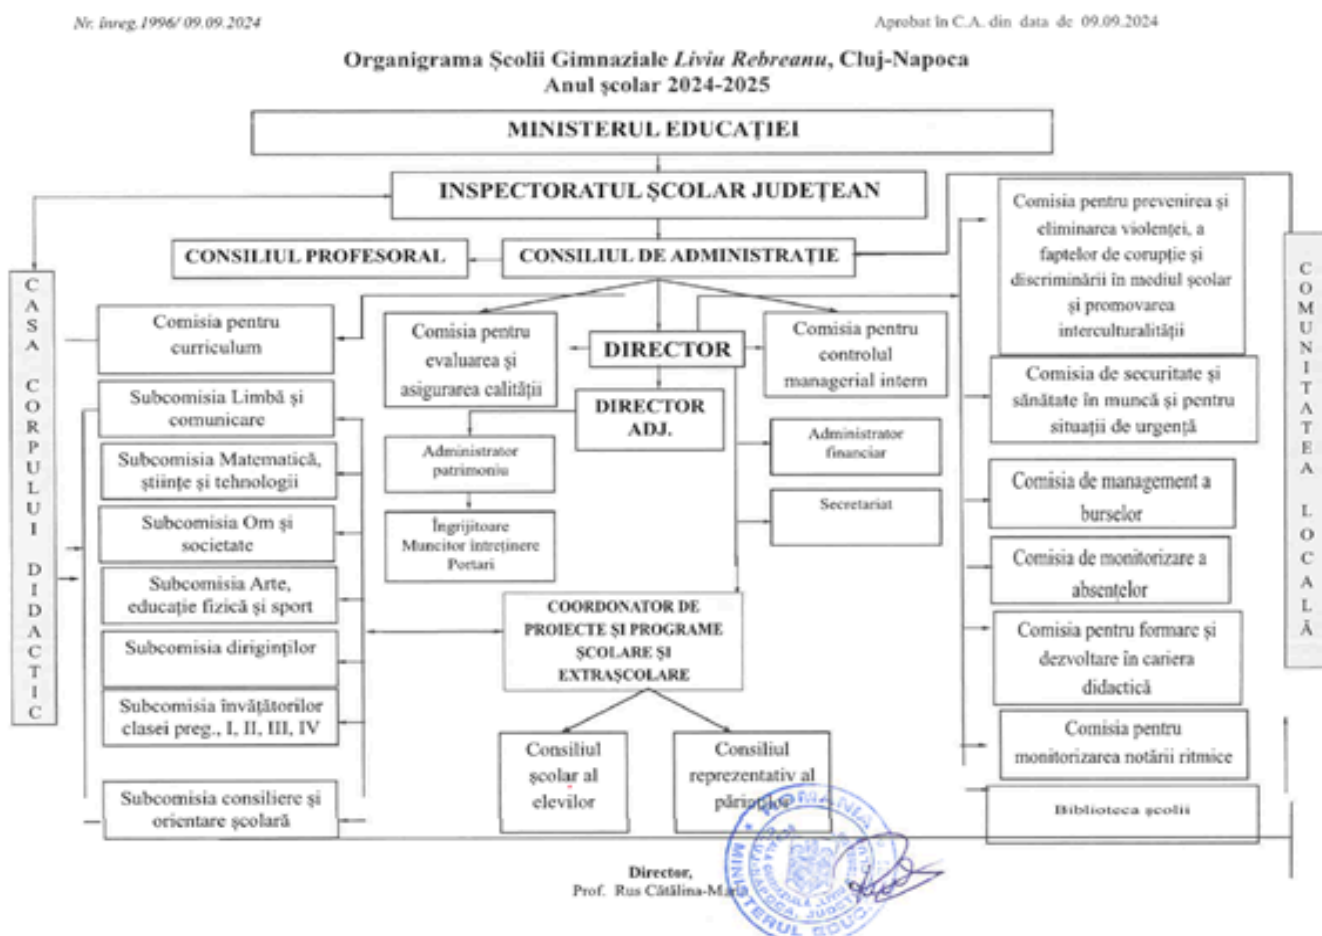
Nr. înreg.1996/ 09.09.2024

Aprobat în C.A. din data de 09.09.2024

Organigrama Școlii Gimnaziale *Liviu Rebreanu*, Cluj-Napoca
Anul școlar 2024-2025

MINISTERUL EDUCAȚIEI

INSPECTORATUL ȘCOLAR JUDEȚEAN

CONSILIUL PROFESORAL

CONSILIUL DE ADMINISTRAȚIE

CASA CORPULUI DIDACTIC

COMUNITATEA LOCALĂ

Comisia pentru curriculum

Subcomisia Limbă și comunicare

Subcomisia Matematică, științe și tehnologii

Subcomisia Om și societate

Subcomisia Arte, educație fizică și sport

Subcomisia diriginților

Subcomisia învățătorilor clasei preg., I, II, III, IV

Subcomisia consiliere și orientare școlară

Comisia pentru evaluarea și asigurarea calității

DIRECTOR

DIRECTOR ADJ.

Comisia pentru controlul managerial intern

Administrator patrimoniu

Îngrijitoare
Muncitor întreținere
Portari

Administrator financiar

Secretariat

COORDONATOR DE PROIECTE ȘI PROGRAME ȘCOLARE ȘI EXTRAȘCOLARE

Consiliul școlar al elevilor

Consiliul reprezentativ al părinților

Comisia pentru prevenirea și eliminarea violenței, a faptelor de corupție și discriminării în mediul școlar și promovarea interculturalității

Comisia de securitate și sănătate în muncă și pentru situații de urgență

Comisia de management a burselor

Comisia de monitorizare a absențelor

Comisia pentru formare și dezvoltare în cariera didactică

Comisia pentru monitorizarea notării ritmice

Biblioteca școlii

Director,
Prof. Rus Cătălina-Maria

ROMÂNIA MINISTERUL EDUCAȚIEI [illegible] JUDEȚ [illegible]